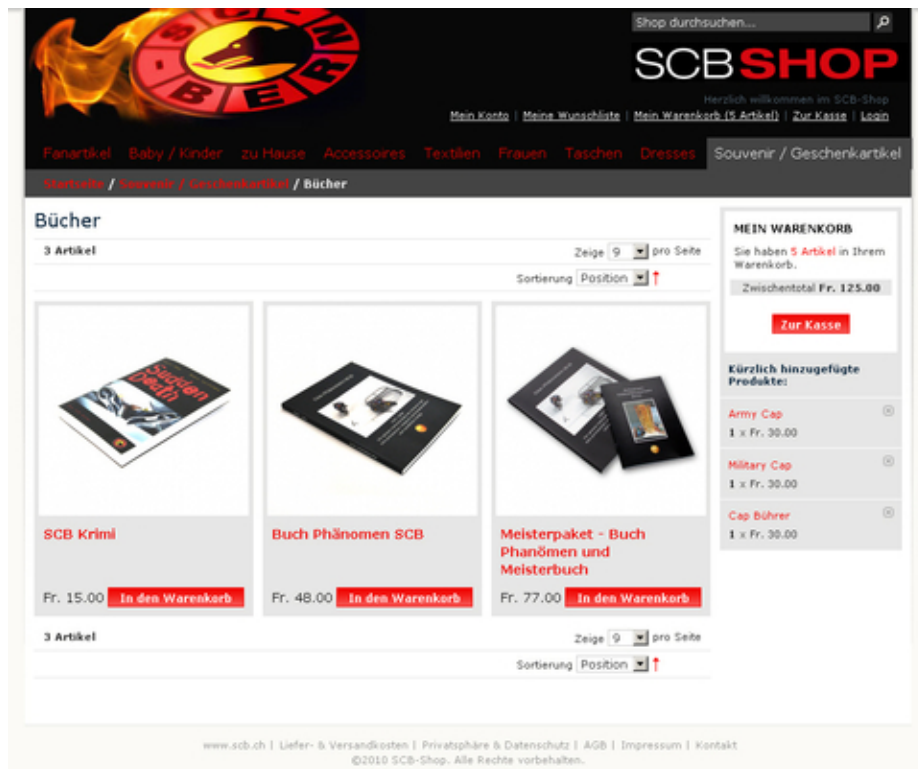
Shop durchsuchen...

SCB SHOP

Herzlich willkommen im SCB-Shop

Mein Konto | Meine Wunschliste | Mein Warenkorb (5 Artikel) | Zur Kasse | Login

Fanartikel Baby / Kinder zu Hause Accessoires Textilien Frauen Taschen Dresses Souvenir / Geschenkartikel

Startseite / Souvenir / Geschenkartikel / Bücher

Bücher

3 Artikel

Zeige 9 pro Seite

Sortierung Position

SCB Krimi

Fr. 15.00 In den Warenkorb

Buch Phänomen SCB

Fr. 48.00 In den Warenkorb

Meisterpaket - Buch Phanömen und Meisterbuch

Fr. 77.00 In den Warenkorb

3 Artikel

Zeige 9 pro Seite

Sortierung Position

MEIN WARENKORB

Sie haben 5 Artikel in Ihrem Warenkorb.

Zwischentotal Fr. 125.00

Zur Kasse

Kürzlich hinzugefügte Produkte:

Army Cap
1 x Fr. 30.00

Military Cap
1 x Fr. 30.00

Cap Bührer
1 x Fr. 30.00

www.scb.ch | Liefer- & Versandkosten | Privatsphäre & Datenschutz | AGB | Impressum | Kontakt
©2010 SCB-Shop. Alle Rechte vorbehalten.